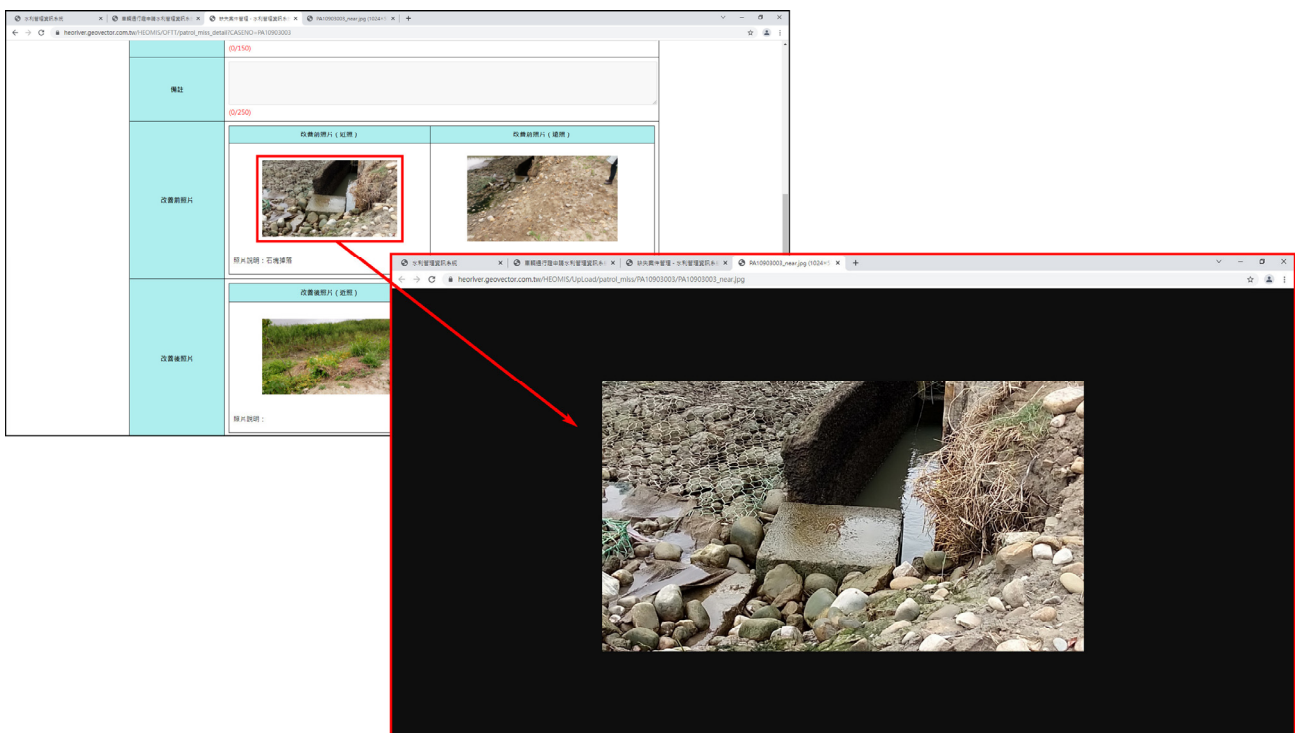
水利管理資訊系統 × 車輛通行證申請水利管理資訊系統 × 缺失案件管理 - 水利管理資訊系 × PA10903003_near.jpg (1024×) × +

heoriver.geovector.com.tw/HEOMIS/OFT/patrol_miss_detail?CASENO=PA10903003

(0/150)

備註

(0/250)

改善前照片

改善前照片（近照）

改善前照片（遠照）

照片說明：石塊掉落

改善後照片

改善後照片（遠照）

照片說明：

水利管理資訊系統 × 車輛通行證申請水利管理資訊系 × 缺失案件管理 - 水利管理資訊系 × PA10903003_near.jpg (1024×) × +

heoriver.geovector.com.tw/HEOMIS/UpLoad/patrol_miss/PA10903003/PA10903003_near.jpg